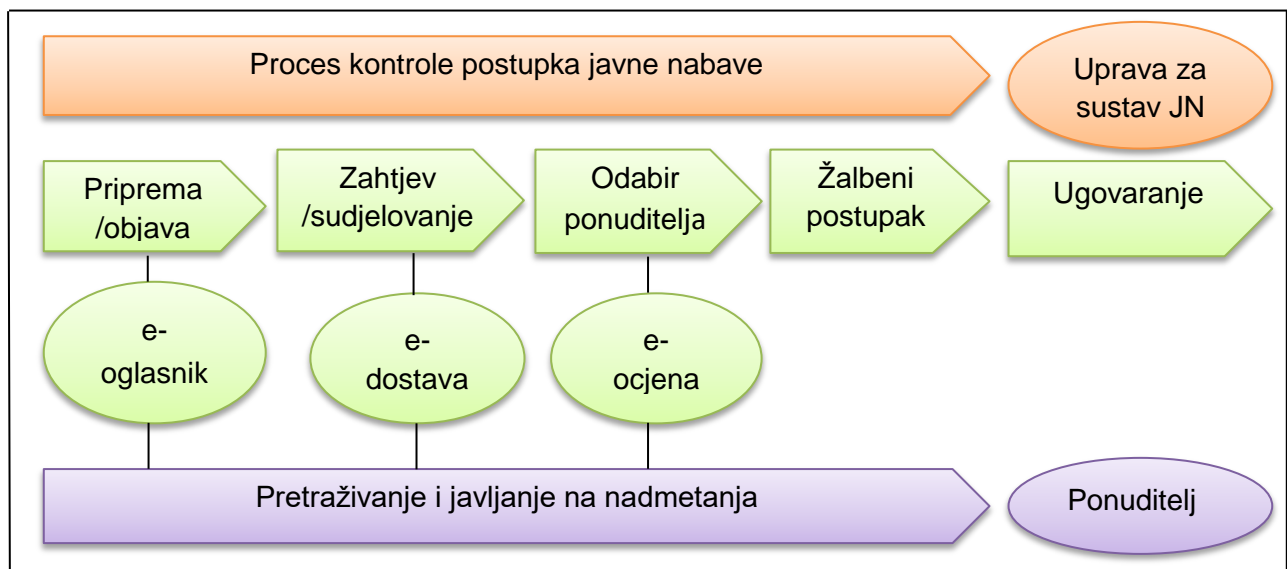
Proces kontrole postupka javne nabave

Uprava za sustav JN

Priprema /objava

Zahtjev /sudjelovanje

Odabir ponuditelja

Žalbeni postupak

Ugovaranje

e-oglasnik

e-dostava

e-ocjena

Pretraživanje i javljanje na nadmetanja

Ponuditelj